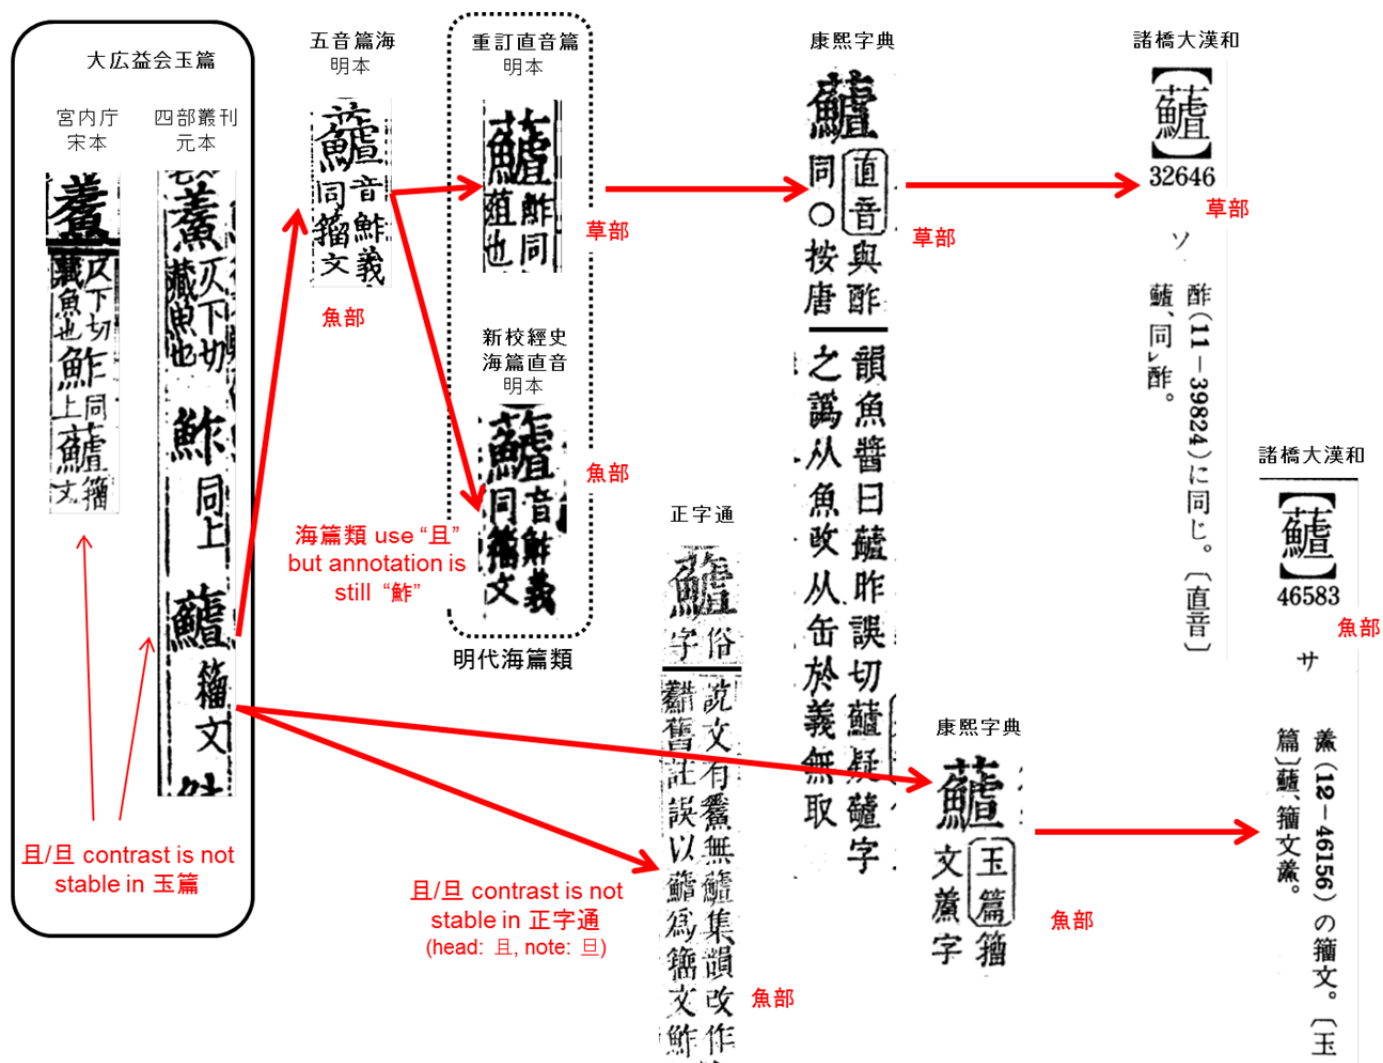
大広益会玉篇

宮内庁
宋本

四部叢刊
元本

五音篇海
明本

重訂直音篇
明本

康熙字典

諸橋大漢和

32646

草部

草部

草部

魚部

新校經史
海篇直音
明本

魚部

海篇類 use "且" but annotation is still "鮓"

明代海篇類

正字通

諸橋大漢和

46583

魚部

康熙字典

魚部

魚部

且/旦 contrast is not stable in 玉篇

且/旦 contrast is not stable in 正字通
(head: 且, note: 旦)